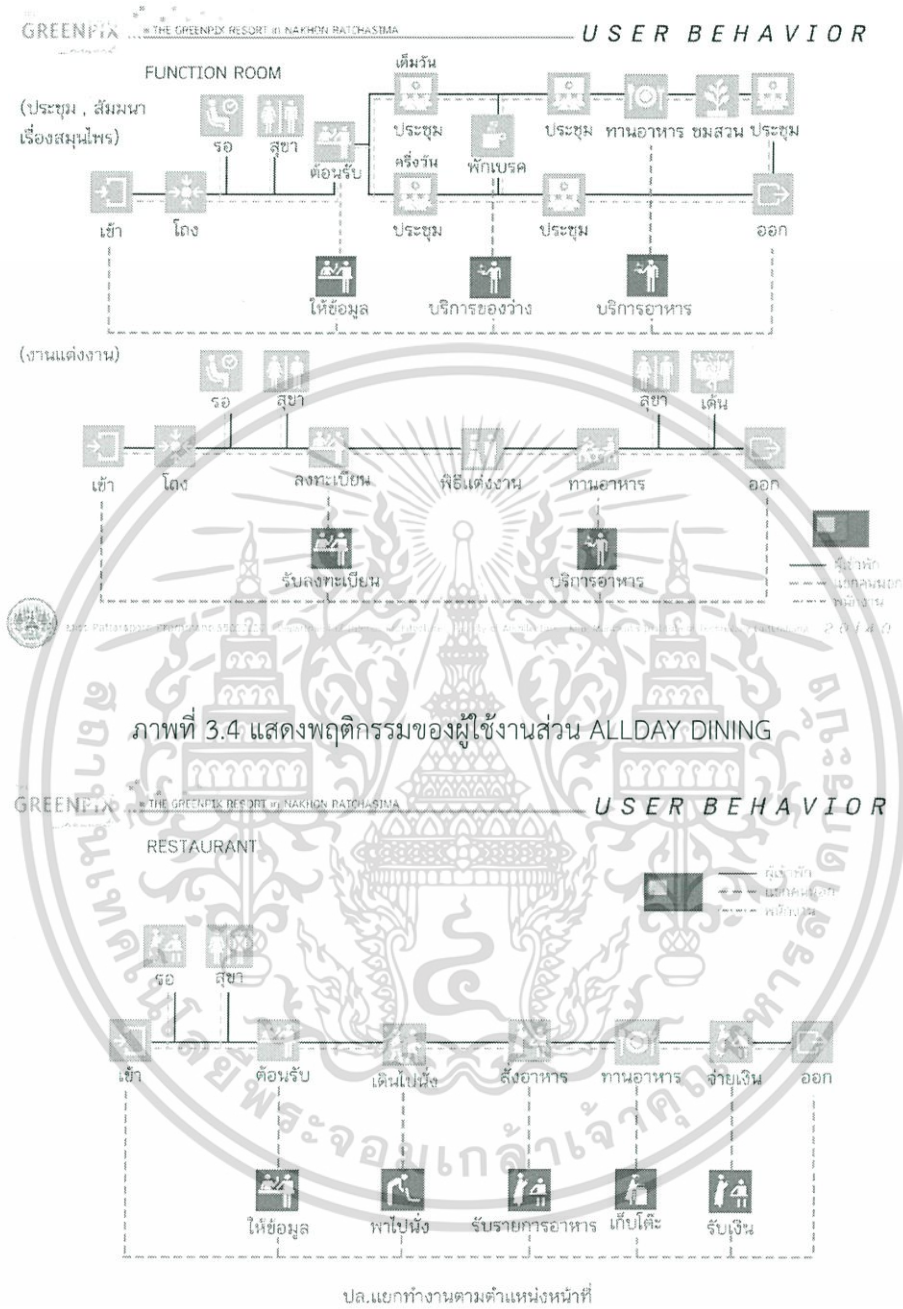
GREENPIX THE GREENPIX RESORT in NAKHON RATCHASIMA USER BEHAVIOR

FUNCTION ROOM

(ประชุม , สัมมนา เรื่องสมุนไพร)

เต็มวัน

รอ สุขา ต้อนรับ ประชุม พักเบรค ประชุม ทานอาหาร ชมสวน ประชุม

ครึ่งวัน

เข้า โถง ประชุม ประชุม ออก

ให้ข้อมูล บริการของว่าง บริการอาหาร

(งานแต่งงาน)

รอ สุขา สุขา เดิน

เข้า โถง ลงทะเบียน พิธีแต่งงาน ทานอาหาร ออก

รับลงทะเบียน บริการอาหาร

ผู้เข้าพัก
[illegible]
พนักงาน

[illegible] 2 0 1 4 0

ภาพที่ 3.4 แสดงพฤติกรรมของผู้ใช้งานส่วน ALLDAY DINING

GREENPIX THE GREENPIX RESORT in NAKHON RATCHASIMA USER BEHAVIOR

RESTAURANT

ผู้เข้าพัก
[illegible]
พนักงาน

รอ สุขา

เข้า ต้อนรับ เดินไปนั่ง สั่งอาหาร ทานอาหาร จ่ายเงิน ออก

ให้ข้อมูล พาไปนั่ง รับรายการอาหาร เก็บโต๊ะ รับเงิน

ปล.แยกทำงานตามตำแหน่งหน้าที่